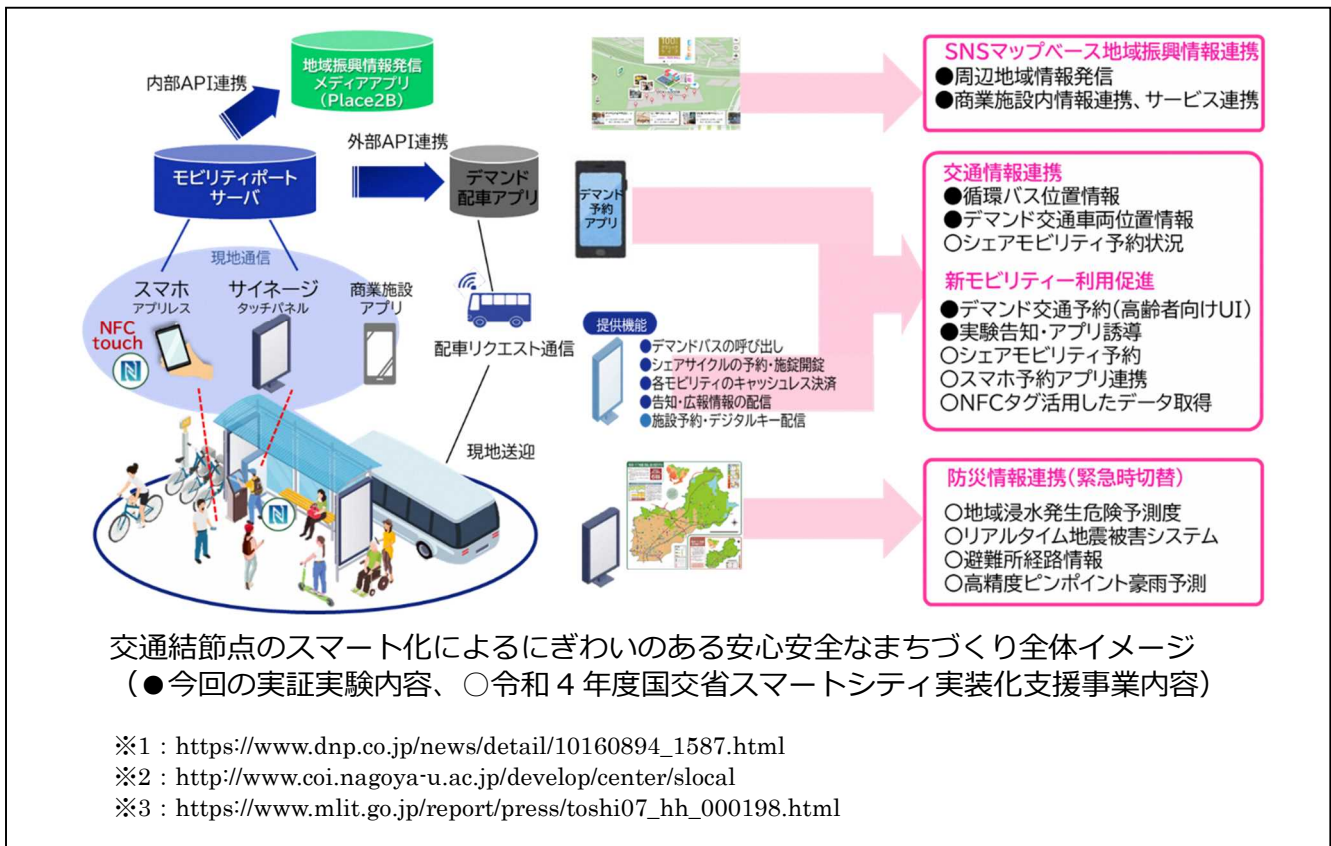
地域振興情報発信
メディアアプリ
(Place2B)

内部API連携

外部API連携

モビリティポート
サーバ

デマンド
配車アプリ

デマンド
予約
アプリ

現地通信

スマホ
アプリレス

サイネージ
タッチパネル

商業施設
アプリ

NFC
touch

配車リクエスト通信

提供機能
●デマンドバスの呼び出し
●シェアサイクルの予約・施錠開錠
●各モビリティのキャッシュレス決済
●告知・広報情報の配信
●施設予約・デジタルキー配信

現地送迎

SNSマップベース地域振興情報連携
●周辺地域情報発信
●商業施設内情報連携、サービス連携

交通情報連携
●循環バス位置情報
●デマンド交通車両位置情報
○シェアモビリティ予約状況

新モビリティー利用促進
●デマンド交通予約(高齢者向けUI)
●実験告知・アプリ誘導
○シェアモビリティ予約
○スマホ予約アプリ連携
○NFCタグ活用したデータ取得

防災情報連携(緊急時切替)
○地域浸水発生危険予測度
○リアルタイム地震被害システム
○避難所経路情報
○高精度ピンポイント豪雨予測

交通結節点のスマート化によるにぎわいのある安心安全なまちづくり全体イメージ
(●今回の実証実験内容、○令和4年度国交省スマートシティ実装化支援事業内容)

※1：https://www.dnp.co.jp/news/detail/10160894_1587.html
※2：http://www.coi.nagoya-u.ac.jp/develop/center/slocal
※3：https://www.mlit.go.jp/report/press/toshi07_hh_000198.html